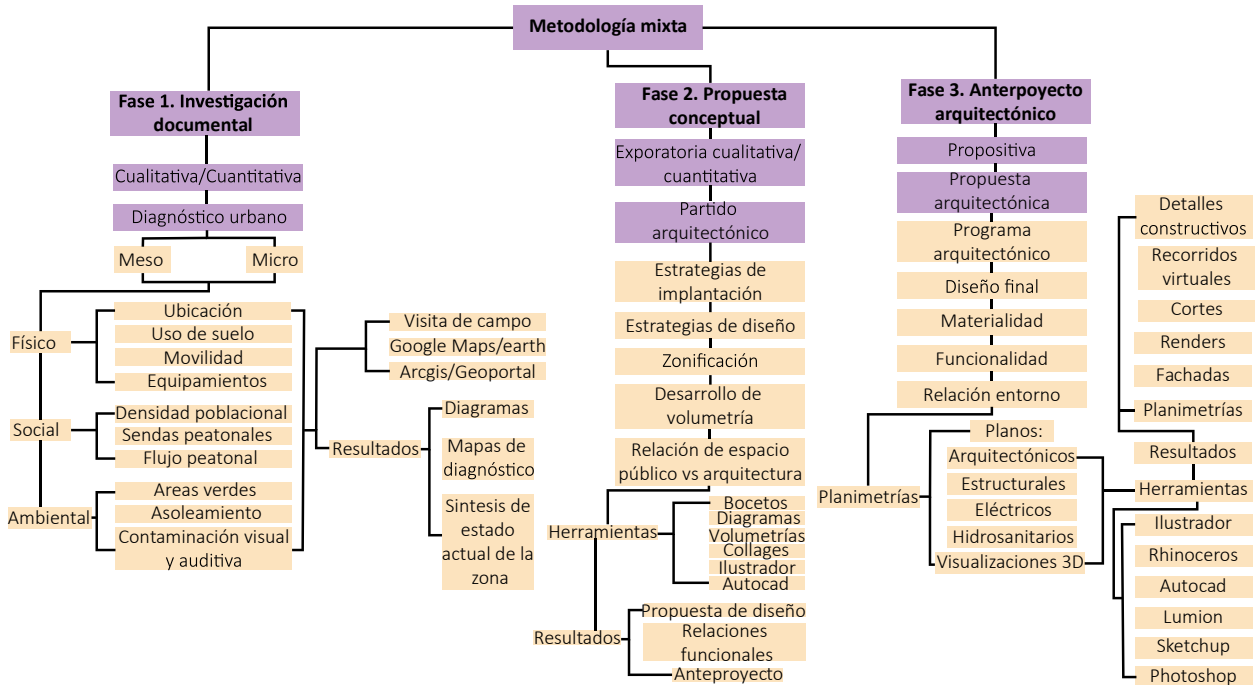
Metodología mixta

Fase 1. Investigación documental

Cualitativa/Cuantitativa

Diagnóstico urbano

Meso

Micro

Físico

Ubicación
Uso de suelo
Movilidad
Equipamientos

Social

Densidad poblacional
Sendas peatonales
Flujo peatonal

Ambiental

Areas verdes
Asoleamiento
Contaminación visual y auditiva

Visita de campo
Google Maps/earth
Arcgis/Geoportal

Resultados

Diagramas
Mapas de diagnóstico
Sintesis de estado actual de la zona

Fase 2. Propuesta conceptual

Exporatoria cualitativa/ cuantitativa

Partido arquitectónico

Estrategias de implantación

Estrategias de diseño

Zonificación

Desarrollo de volumetría

Relación de espacio público vs arquitectura

Herramientas

Bocetos
Diagramas
Volumetrías
Collages
Ilustrador
Autocad

Resultados

Propuesta de diseño
Relaciones funcionales
Anteproyecto

Fase 3. Anterpoyecto arquitectónico

Propositiva

Propuesta arquitectónica

Programa arquitectónico

Diseño final

Materialidad

Funcionalidad

Relación entorno

Planimetrías

Planos:
Arquitectónicos
Estructurales
Eléctricos
Hidrosanitarios
Visualizaciones 3D

Detalles constructivos
Recorridos virtuales
Cortes
Renders
Fachadas
Planimetrías

Resultados

Herramientas

Ilustrador
Rhinoceros
Autocad
Lumion
Sketchup
Photoshop